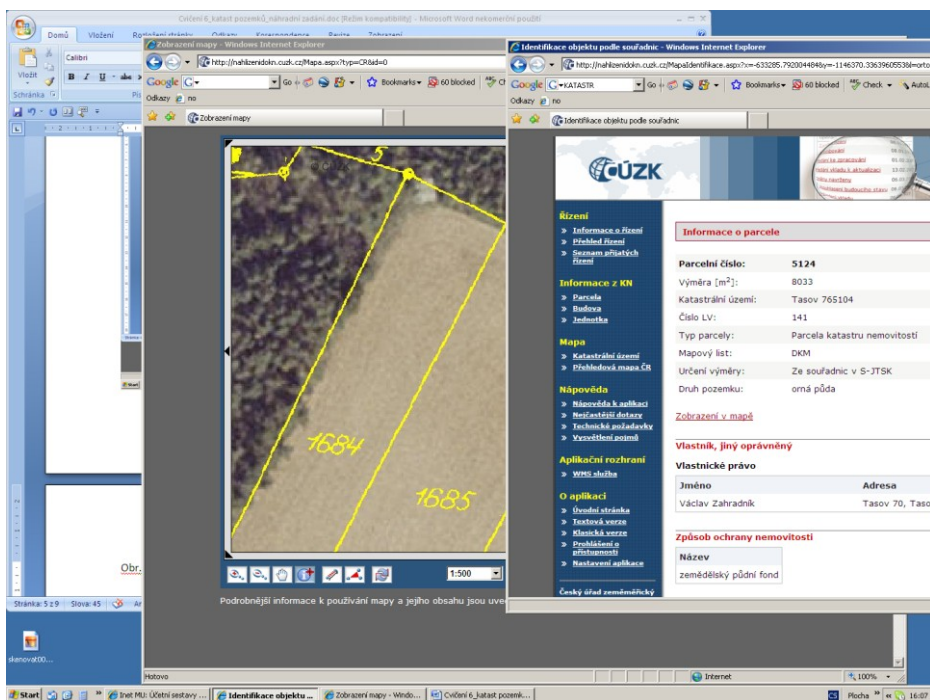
Cvičení 6_katast pozemků_náhradní zadání.doc [Režim kompatibility] - Microsoft Word nekomerční použití

Domů Vložení Rozložení stránky Odkazy Korespondence Revize Zobrazení

Vložit
Schránka
Calibri
B I U

Zobrazení mapy - Windows Internet Explorer
http://nahlizenidokn.cuzk.cz/Mapa.aspx?typ=CR&id=0
Google
Bookmarks 60 blocked
Odkazy no
Zobrazení mapy

5
1684
1685

1:500

Podrobnější informace k používání mapy a jejího obsahu jsou uve

Identifikace objektu podle souřadnic - Windows Internet Explorer
http://nahlizenidokn.cuzk.cz/MapaIdentifikace.aspx?x=-633285.7920044846&y=-1146370.33639605536l=orto
Google KATASTR
Bookmarks 60 blocked Check AutoL
Odkazy no
Identifikace objektu podle souřadnic

ČÚZK

Řízení
» Informace o řízení
» Přehled řízení
» Seznam přijatých řízení

Informace z KN
» Parcela
» Budova
» Jednotka

Mapa
» Katastrální území
» Přehledová mapa ČR

Nápověda
» Nápověda k aplikaci
» Nejčastější dotazy
» Technické požadavky
» Vysvětlení pojmů

Aplikační rozhraní
» WMS služba

O aplikaci
» Úvodní stránka
» Textová verze
» Klasická verze
» Prohlášení o přístupnosti
» Nastavení aplikace

Český úřad zeměměřický

Informace o parcele

| | |
|---|---|
| Parcelní číslo: | 5124 |
| Výměra [m$^2$]: | 8033 |
| Katastrální území: | Tasov 765104 |
| Číslo LV: | 141 |
| Typ parcely: | Parcela katastru nemovitostí |
| Mapový list: | DKM |
| Určení výměry: | Ze souřadnic v S-JTSK |
| Druh pozemku: | orná půda |

Zobrazení v mapě

Vlastník, jiný oprávněný
Vlastnické právo

| Jméno | Adresa |
|---|---|
| Václav Zahradník | Tasov 70, Taso |

Způsob ochrany nemovitostí

| Název |
|---|
| zemědělský půdní fond |

Obr.
Stránka: 5 z 9 Slova: 45
skenovat00...
Hotovo
Internet
100%
Start Inet MU: Účetní sestavy ... Identifikace objektu ... Zobrazení mapy - Windo... Cvičení 6_katast pozem...
Plocha 16:07